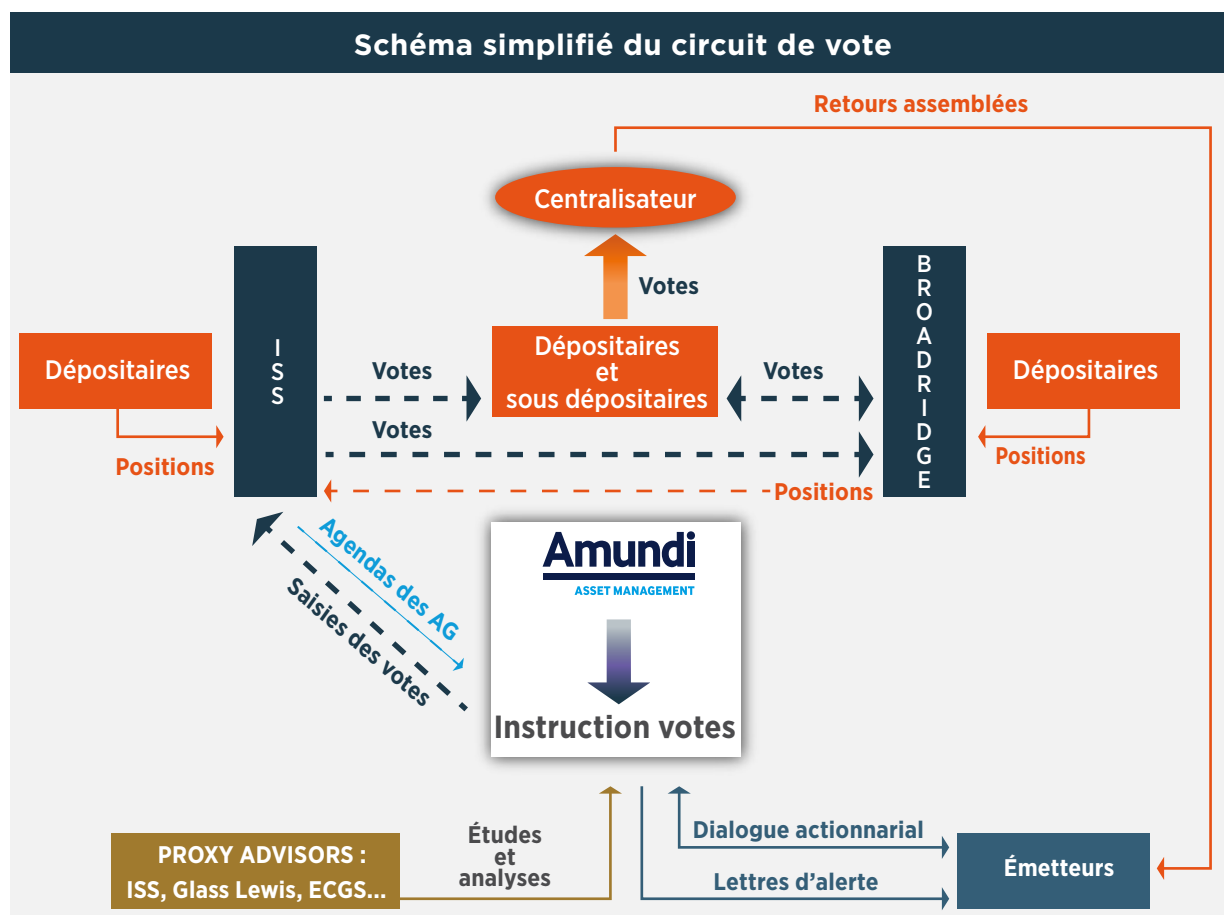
Schéma simplifié du circuit de vote

Retours assemblées

Centralisateur

Votes

Dépositaires

Positions

ISS

Votes

Dépositaires et sous dépositaires

Votes

Votes

BROADRIDGE

Dépositaires

Positions

Positions

Agendas des AG

Saisies des votes

Amundi
ASSET MANAGEMENT

Instruction votes

PROXY ADVISORS :
ISS, Glass Lewis, ECGS...

Études et analyses

Dialogue actionnarial

Lettres d'alerte

Émetteurs